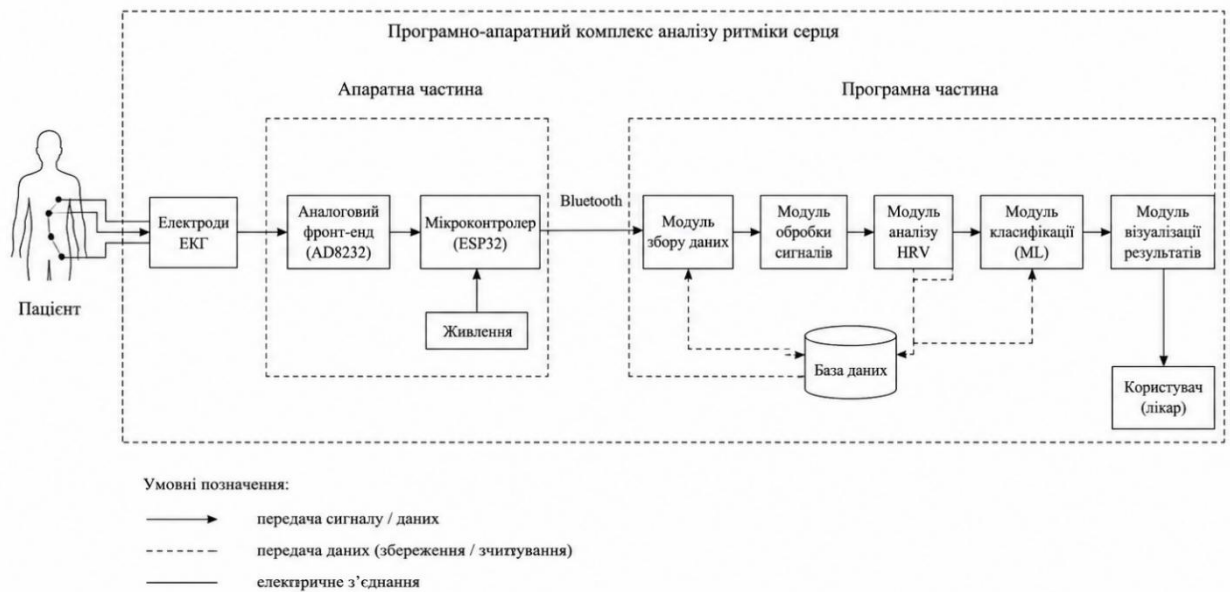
Програмно-апаратний комплекс аналізу ритміки серця

Апаратна частина

Програмна частина

Пацієнт

Електроди ЕКГ

Аналоговий фронт-енд (AD8232)

Мікроконтролер (ESP32)

Живлення

Bluetooth

Модуль збору даних

Модуль обробки сигналів

Модуль аналізу HRV

Модуль класифікації (ML)

Модуль візуалізації результатів

База даних

Користувач (лікар)

Умовні позначення:

передача сигналу / даних

передача даних (збереження / зчитування)

електричне з'єднання